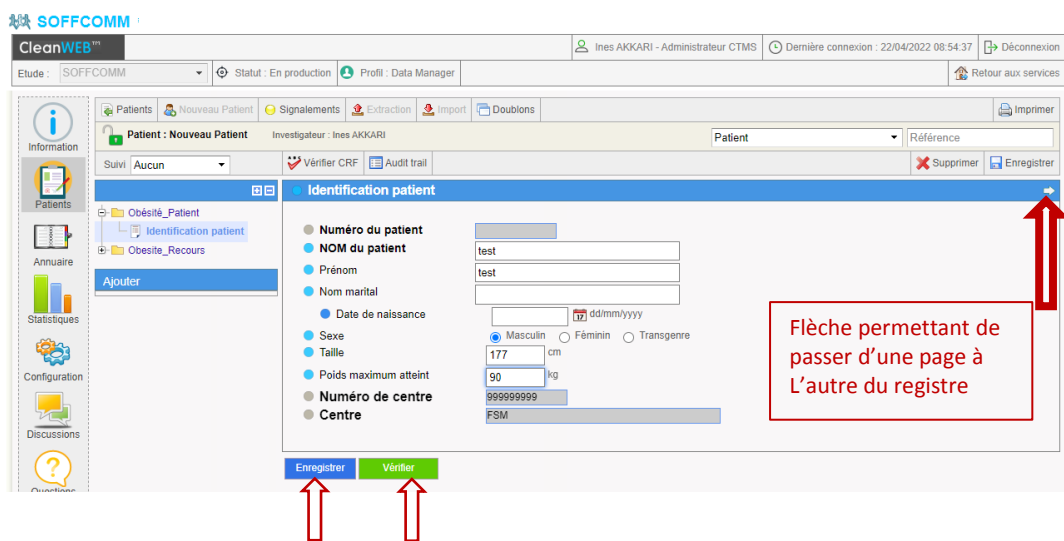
SOFFCOMM

CleanWEB™

Ines AKKARI - Administrateur CTMS | Dernière connexion : 22/04/2022 08:54:37 | Déconnexion

Etude : SOFFCOMM | Statut : En production | Profil : Data Manager | Retour aux services

Information
Patients
Annuaire
Statistiques
Configuration
Discussions
Questions

Patients | Nouveau Patient | Signalements | Extraction | Import | Doublons | Imprimer

Patient : Nouveau Patient | Investigateur : Ines AKKARI | Patient | Référence

Suivi Aucun | Vérifier CRF | Audit trail | Supprimer | Enregistrer

Obésité_Patient
Identification patient
Obesite_Recours

Ajouter

Identification patient

Numéro du patient
NOM du patient test
Prénom test
Nom marital
Date de naissance dd/mm/yyyy
Sexe Masculin Féminin Transgenre
Taille 177 cm
Poids maximum atteint 90 kg
Numéro de centre 999999999
Centre FSM

Enregistrer | Vérifier

Flèche permettant de passer d'une page à L'autre du registre